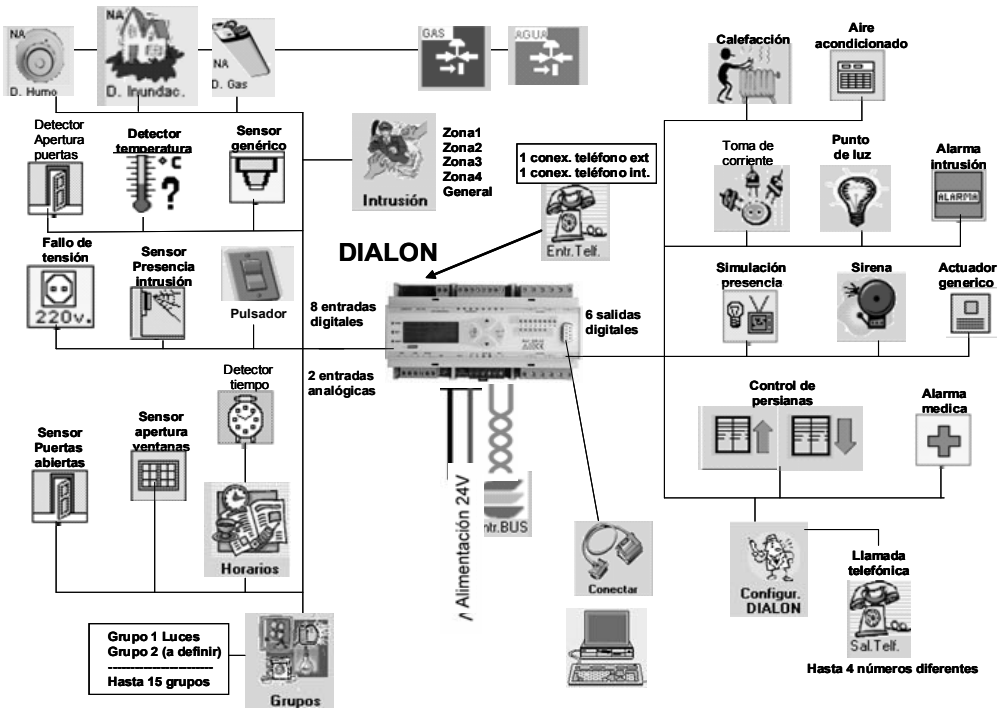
NA
D. Humo
NA
D. Inundac.
NA
D. Gas
GAS
AGUA
Calefacción
Aire acondicionado
Detector Apertura puertas
Detector temperatura
Sensor genérico
Intrusión
Zona1
Zona2
Zona3
Zona4
General
1 conex. teléfono ext
1 conex. teléfono int.
Entr.Telf.
Toma de corriente
Punto de luz
Alarma intrusión
ALARMA
DIALON
Fallo de tensión
220v.
Sensor Presencia intrusión
Pulsador
8 entradas digitales
6 salidas digitales
Simulación presencia
Sirena
Actuador generico
2 entradas analógicas
Detector tiempo
Control de persianas
Alarma medica
Sensor Puertas abiertas
Sensor apertura ventanas
Horarios
Alimentación 24V
Entr.BUS
Conectar
Configur. DIALON
Llamada telefónica
Sal.Telf.
Hasta 4 números diferentes
Grupo 1 Luces
Grupo 2 (a definir)
--------------------
Hasta 15 grupos
Grupos